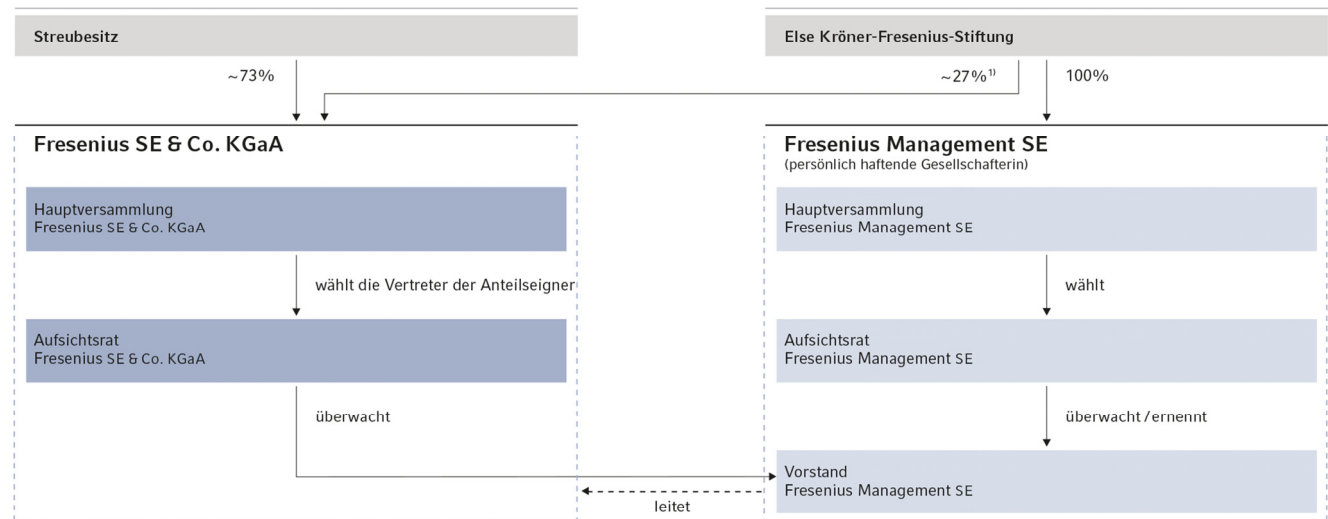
Streubesitz

Else Kröner-Fresenius-Stiftung

~73%

~27%¹⁾

100%

Fresenius SE & Co. KGaA

Fresenius Management SE
(persönlich haftende Gesellschafterin)

Hauptversammlung
Fresenius SE & Co. KGaA

wählt die Vertreter der Anteilseigner

Aufsichtsrat
Fresenius SE & Co. KGaA

überwacht

Hauptversammlung
Fresenius Management SE

wählt

Aufsichtsrat
Fresenius Management SE

überwacht / ernennt

Vorstand
Fresenius Management SE

leitet